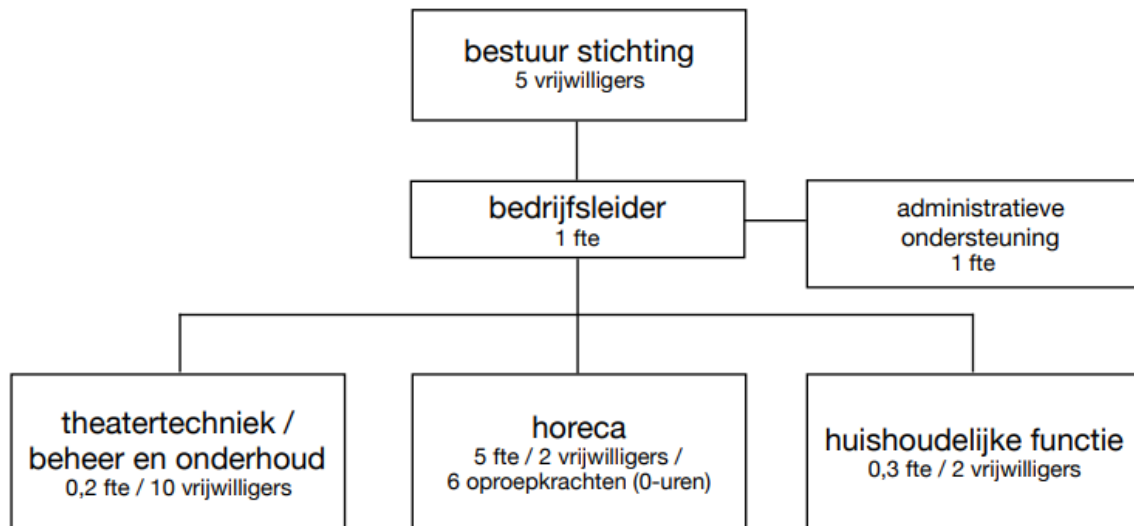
bestuur stichting
5 vrijwilligers

bedrijfsleider
1 fte

administratieve ondersteuning
1 fte

theatertechniek / beheer en onderhoud
0,2 fte / 10 vrijwilligers

horeca
5 fte / 2 vrijwilligers / 6 oproepkrachten (0-uren)

huishoudelijke functie
0,3 fte / 2 vrijwilligers